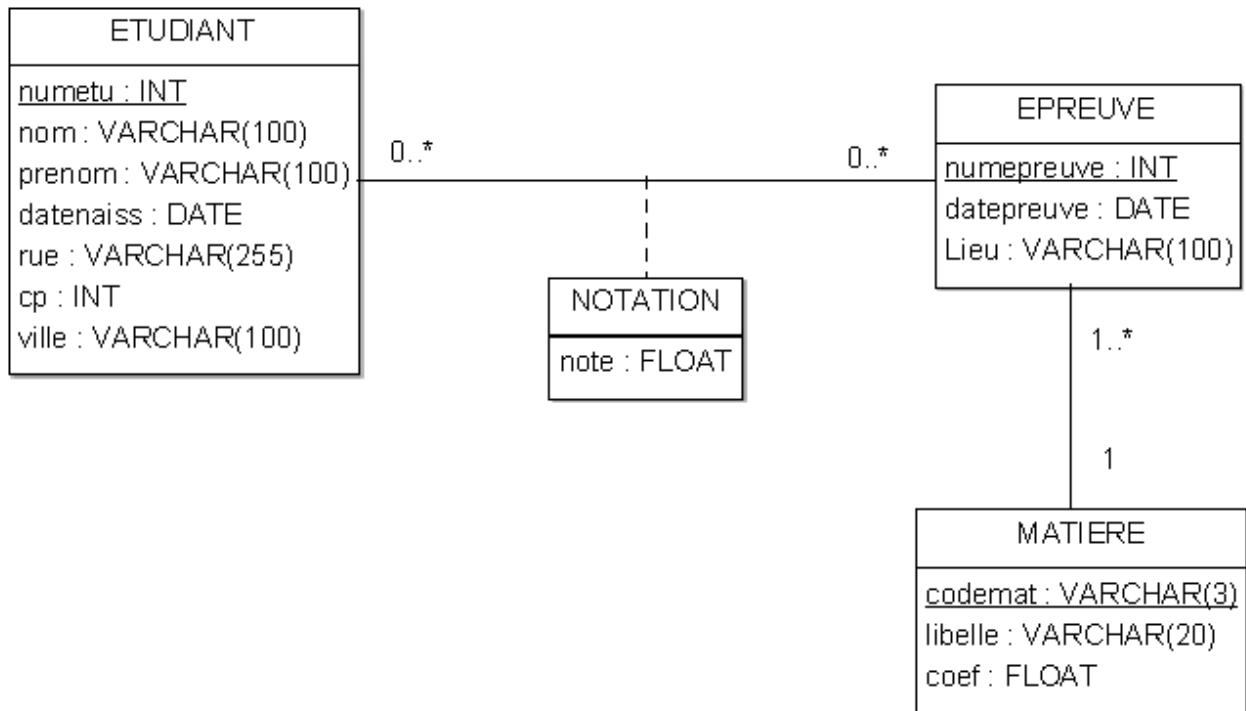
ETUDIANT

numetu : INT
nom : VARCHAR(100)
prenom : VARCHAR(100)
datenaiss : DATE
rue : VARCHAR(255)
cp : INT
ville : VARCHAR(100)

0..*

0..*

EPREUVE

numepreuve : INT
datepreuve : DATE
Lieu : VARCHAR(100)

NOTATION

note : FLOAT

1..*

1

MATIERE

codemat : VARCHAR(3)
libelle : VARCHAR(20)
coef : FLOAT